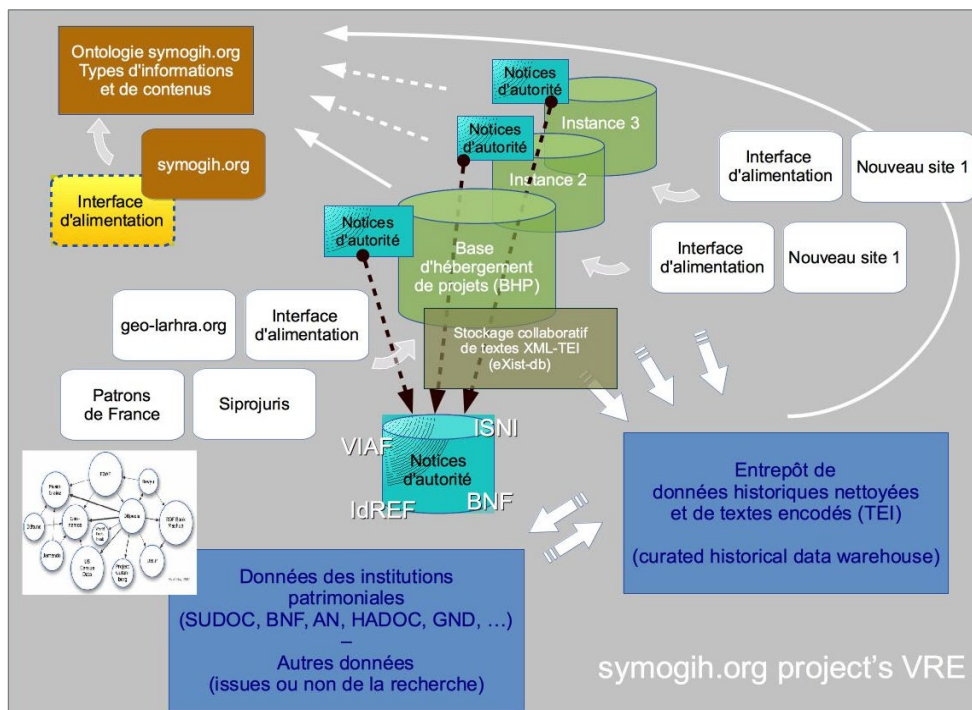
Ontologie symogih.org
Types d'informations
et de contenus

symogih.org

Interface
d'alimentation

Notices
d'autorité

Notices
d'autorité

Instance 3

Instance 2

Notices
d'autorité

Base
d'hébergement
de projets (BHP)

Interface
d'alimentation

Nouveau site 1

Interface
d'alimentation

Nouveau site 1

geo-larhra.org

Interface
d'alimentation

Stockage collaboratif
de textes XML-TEI
(eXist-db)

Patrons
de France

Siprojuris

VIAF

ISNI

Notices
d'autorité

IdREF

BNF

Entrepôt de
données historiques nettoyées
et de textes encodés (TEI)

(curated historical data warehouse)

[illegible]

Données des institutions
patrimoniales
(SUDOC, BNF, AN, HADOC, GND, …)
–
Autres données
(issues ou non de la recherche)

symogih.org project's VRE